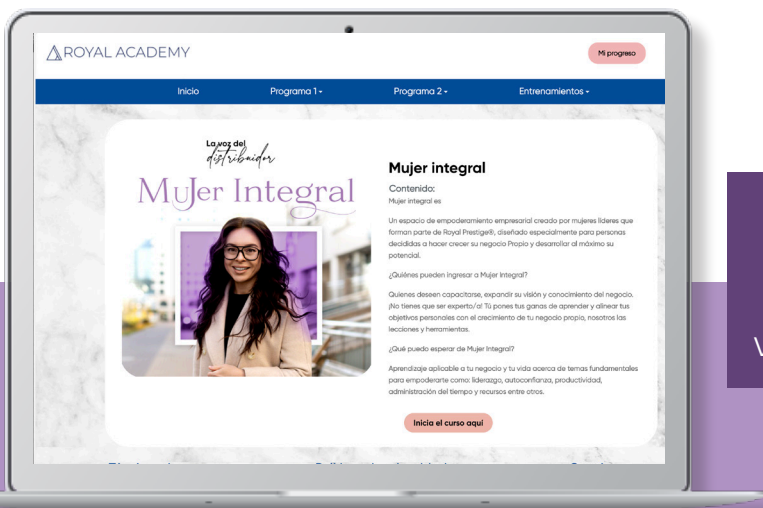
ROYAL ACADEMY

Mi progreso

Inicio
Programa 1
Programa 2
Entrenamientos

La voz del distribuidor

Mujer Integral

Mujer integral

Contenido:
Mujer integral es

Un espacio de empoderamiento empresarial creado por mujeres líderes que forman parte de Royal Prestige®, diseñado especialmente para personas decididas a hacer crecer su negocio Propio y desarrollar al máximo su potencial.

¿Quiénes pueden ingresar a Mujer Integral?

Quienes deseen capacitarse, expandir su visión y conocimiento del negocio. ¡No tienes que ser experto/a! Tú pones tus ganas de aprender y alinear tus objetivos personales con el crecimiento de tu negocio propio, nosotros las lecciones y herramientas.

¿Qué puedo esperar de Mujer Integral?

Aprendizaje aplicable a tu negocio y tu vida acerca de temas fundamentales para empoderarte como: liderazgo, autoconfianza, productividad, administración del tiempo y recursos entre otros.

Inicia el curso aquí

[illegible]

V